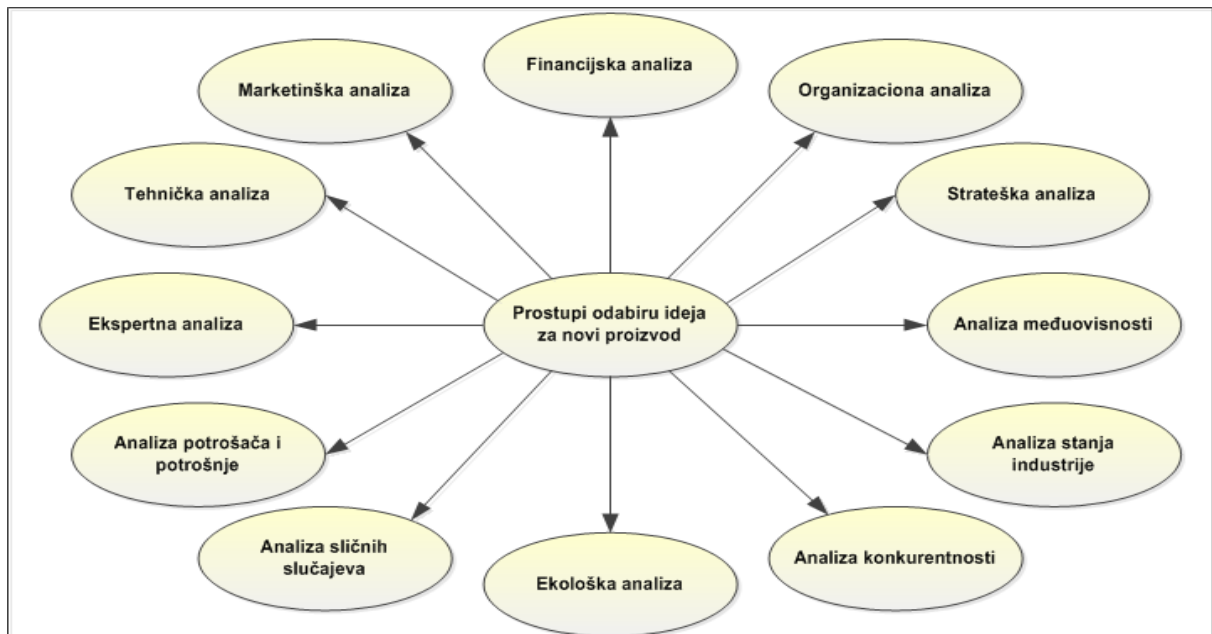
Financijska analiza

Marketinška analiza

Organizaciona analiza

Tehnička analiza

Strateška analiza

Prostupi odabiru ideja za novi proizvod

Ekspertna analiza

Analiza međuovisnosti

Analiza potrošača i potrošnje

Analiza stanja industrije

Analiza sličnih slučajeva

Analiza konkurentnosti

Ekološka analiza